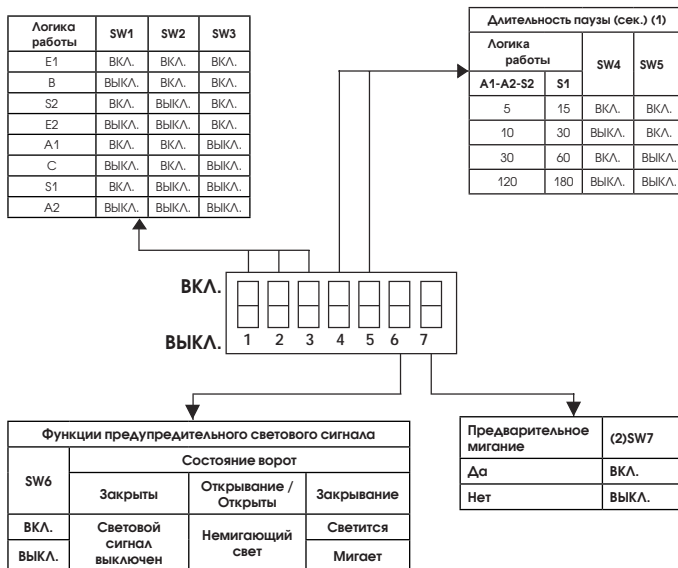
| Логика работы | SW1 | SW2 | SW3 |
|---|---|---|---|
| E1 | ВКЛ. | ВКЛ. | ВКЛ. |
| B | ВЫКЛ. | ВКЛ. | ВКЛ. |
| S2 | ВКЛ. | ВЫКЛ. | ВКЛ. |
| E2 | ВЫКЛ. | ВЫКЛ. | ВКЛ. |
| A1 | ВКЛ. | ВКЛ. | ВЫКЛ. |
| C | ВЫКЛ. | ВКЛ. | ВЫКЛ. |
| S1 | ВКЛ. | ВЫКЛ. | ВЫКЛ. |
| A2 | ВЫКЛ. | ВЫКЛ. | ВЫКЛ. |

| Длительность паузы (сек.) (1) | | | |
|---|---|---|---|
| Логика работы | | SW4 | SW5 |
| A1-A2-S2 | S1 | | |
| 5 | 15 | ВКЛ. | ВКЛ. |
| 10 | 30 | ВЫКЛ. | ВКЛ. |
| 30 | 60 | ВКЛ. | ВЫКЛ. |
| 120 | 180 | ВЫКЛ. | ВЫКЛ. |

ВКЛ.

ВЫКЛ.

1 2 3 4 5 6 7

| Функции предупредительного светового сигнала | | | |
|---|---|---|---|
| SW6 | Состояние ворот | | |
| | Закрыты | Открывание / Открыты | Закрывание |
| ВКЛ. | Световой сигнал выключен | Немигающий свет | Светится |
| ВЫКЛ. | | | Мигает |

| Предварительное мигание | (2)SW7 |
|---|---|
| Да | ВКЛ. |
| Нет | ВЫКЛ. |